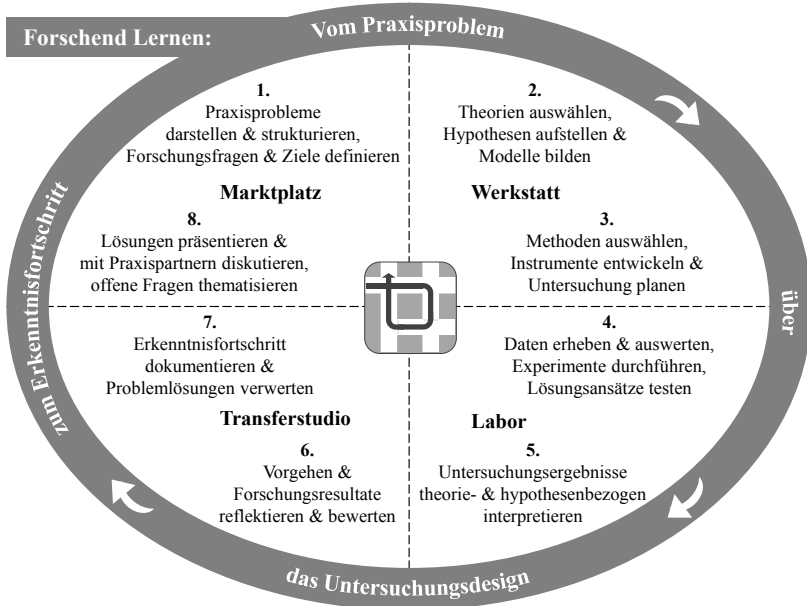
Forschend Lernen: Vom Praxisproblem

1.
Praxisprobleme darstellen & strukturieren, Forschungsfragen & Ziele definieren

2.
Theorien auswählen, Hypothesen aufstellen & Modelle bilden

Marktplatz

Werkstatt

8.
Lösungen präsentieren & mit Praxispartnern diskutieren, offene Fragen thematisieren

3.
Methoden auswählen, Instrumente entwickeln & Untersuchung planen

über

7.
Erkenntnisfortschritt dokumentieren & Problemlösungen verwerten

4.
Daten erheben & auswerten, Experimente durchführen, Lösungsansätze testen

Transferstudio

Labor

6.
Vorgehen & Forschungsresultate reflektieren & bewerten

5.
Untersuchungsergebnisse theorie- & hypothesenbezogen interpretieren

das Untersuchungsdesign

zum Erkenntnisfortschritt